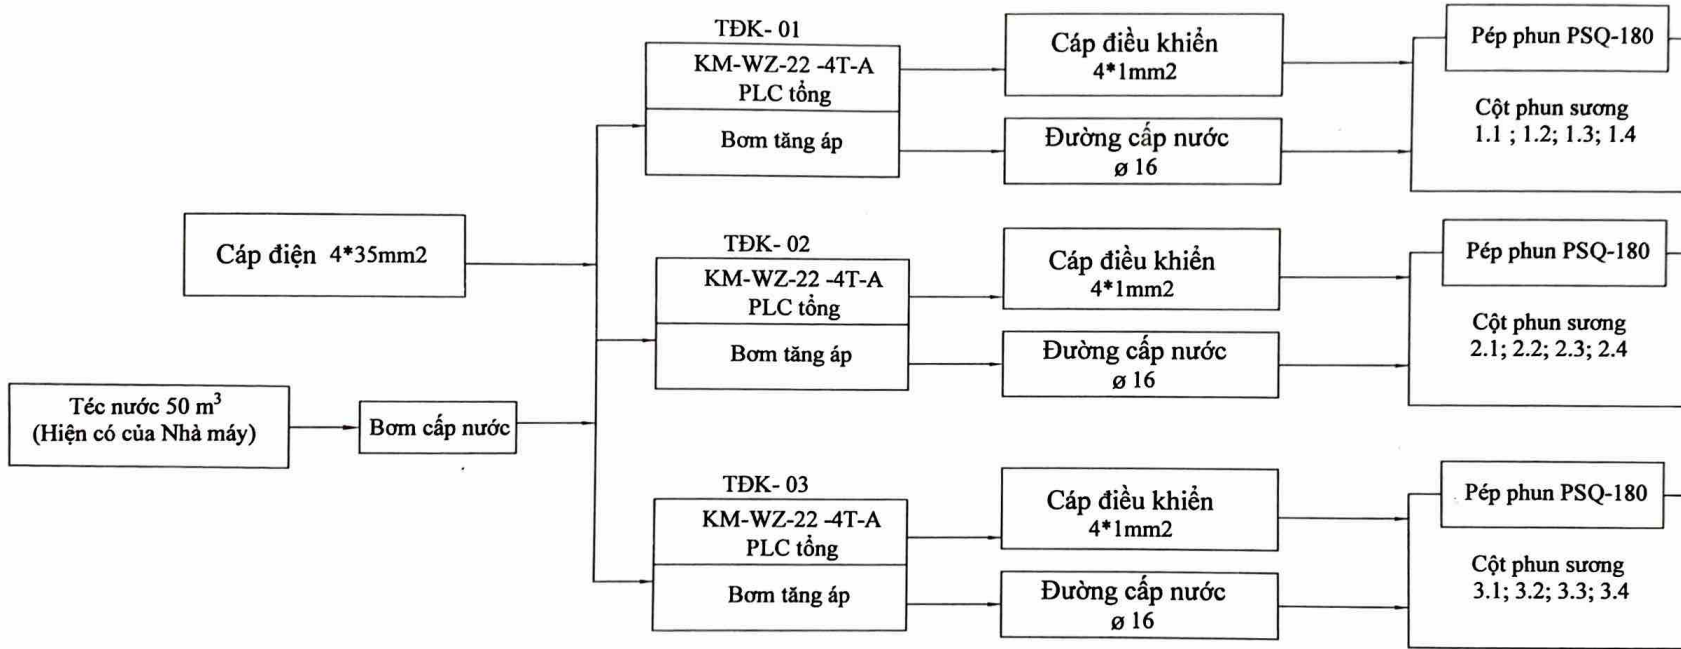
Cáp điện 4*35mm2

Téc nước 50 m$^3$
(Hiện có của Nhà máy)

Bơm cấp nước

TĐK- 01
KM-WZ-22 -4T-A
PLC tổng
Bơm tăng áp

Cáp điều khiển
4*1mm2

Đường cấp nước
ø 16

Pép phun PSQ-180

Cột phun sương
1.1 ; 1.2; 1.3; 1.4

TĐK- 02
KM-WZ-22 -4T-A
PLC tổng
Bơm tăng áp

Cáp điều khiển
4*1mm2

Đường cấp nước
ø 16

Pép phun PSQ-180

Cột phun sương
2.1; 2.2; 2.3; 2.4

TĐK- 03
KM-WZ-22 -4T-A
PLC tổng
Bơm tăng áp

Cáp điều khiển
4*1mm2

Đường cấp nước
ø 16

Pép phun PSQ-180

Cột phun sương
3.1; 3.2; 3.3; 3.4